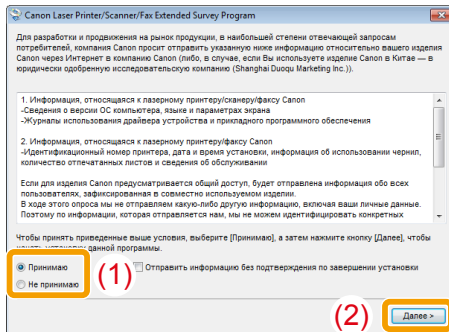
Canon Laser Printer/Scanner/Fax Extended Survey Program

Для разработки и продвижения на рынок продукции, в наибольшей степени отвечающей запросам потребителей, компания Canon просит отправить указанную ниже информацию относительно вашего изделия Canon через Интернет в компанию Canon (либо, в случае, если Вы используете изделие Canon в Китае — в юридически одобренную исследовательскую компанию (Shanghai Duoqu Marketing Inc.)).

1. Информация, относящаяся к лазерному принтеру/сканеру/факсу Canon
-Сведения о версии ОС компьютера, языке и параметрах экрана
-Журналы использования драйвера устройства и прикладного программного обеспечения

2. Информация, относящаяся к лазерному принтеру/факсу Canon
-Идентификационный номер принтера, дата и время установки, информация об использовании чернил, количество отпечатанных листов и сведения об обслуживании

Если для изделия Canon предусматривается общий доступ, будет отправлена информация обо всех пользователях, зафиксированная в совместно используемом изделии.
В ходе этого опроса мы не отправляем какую-либо другую информацию, включая ваши личные данные. Поэтому по информации, которая отправляется нам, мы не можем идентифицировать конкретных

Чтобы принять приведенные выше условия, выберите [Принимаю], а затем нажмите кнопку [Далее], чтобы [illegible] установку данной программы.

Принимаю
Не принимаю

(1)

Отправить информацию без подтверждения по завершении установки

(2)

Далее >